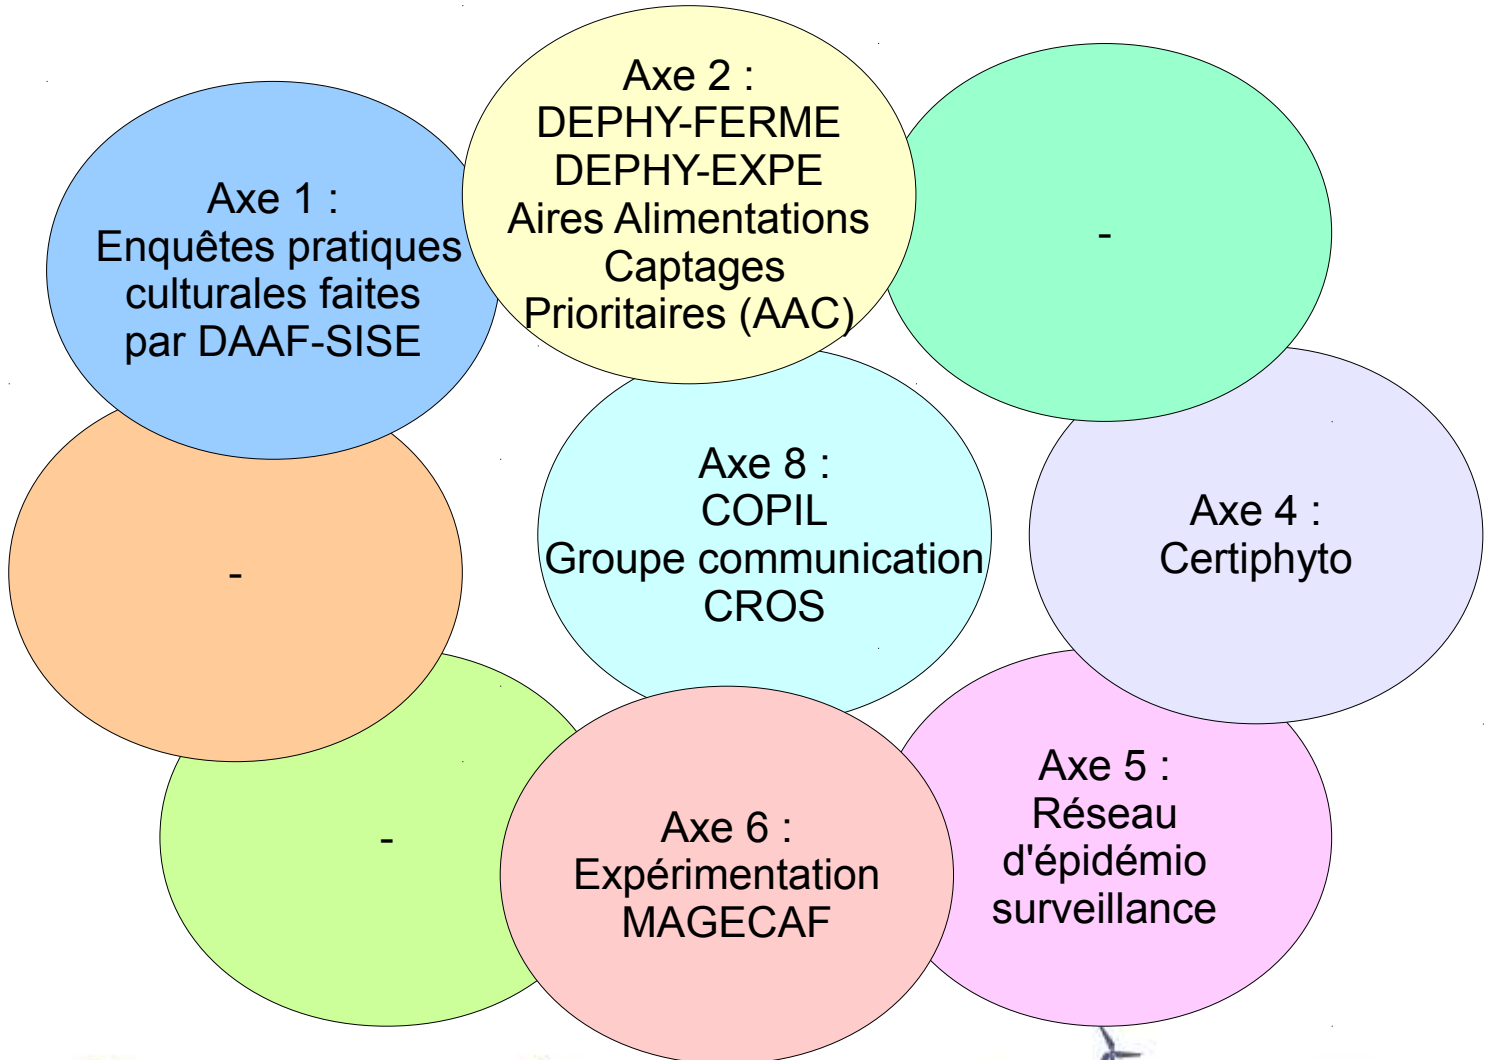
Axe 1 :
Enquêtes pratiques culturales faites par DAAF-SISE

Axe 2 :
DEPHY-FERME
DEPHY-EXPE
Aires Alimentations Captages Prioritaires (AAC)

-

Axe 8 :
COPIL
Groupe communication
CROS

-

Axe 4 :
Certiphyto

-

Axe 6 :
Expérimentation
MAGECAF

Axe 5 :
Réseau d'épidémio surveillance